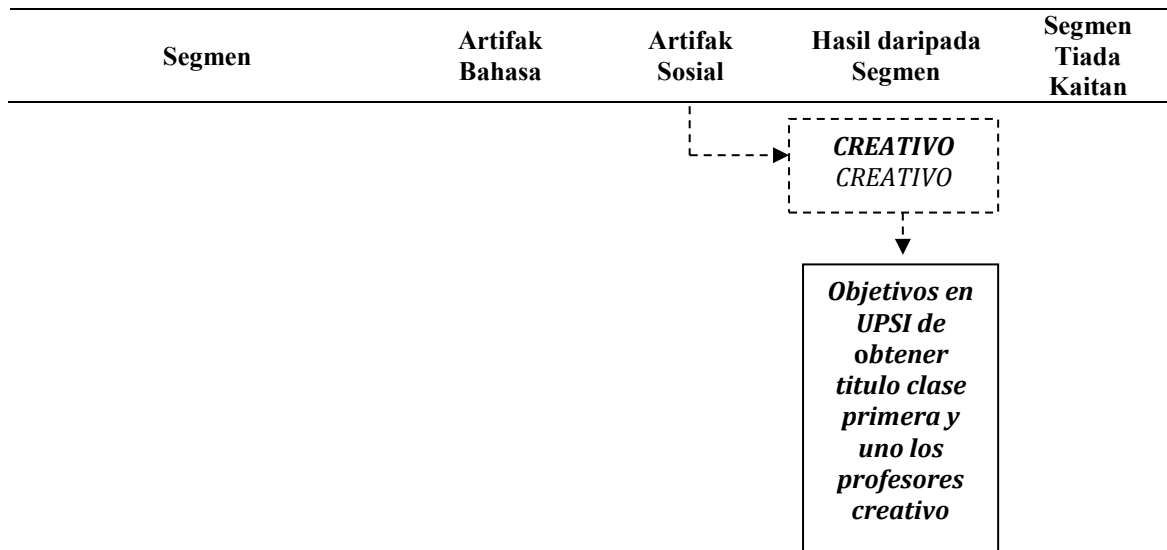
| Segmen | Artifak Bahasa | Artifak Sosial | Hasil daripada Segmen | Segmen Tiada Kaitan |
|---|---|---|---|---|
| | | | ***CREATIVO*** *CREATIVO* | |
| | | | ***Objetivos en UPSI de obtener titulo clase primera y uno los profesores creativo*** | |